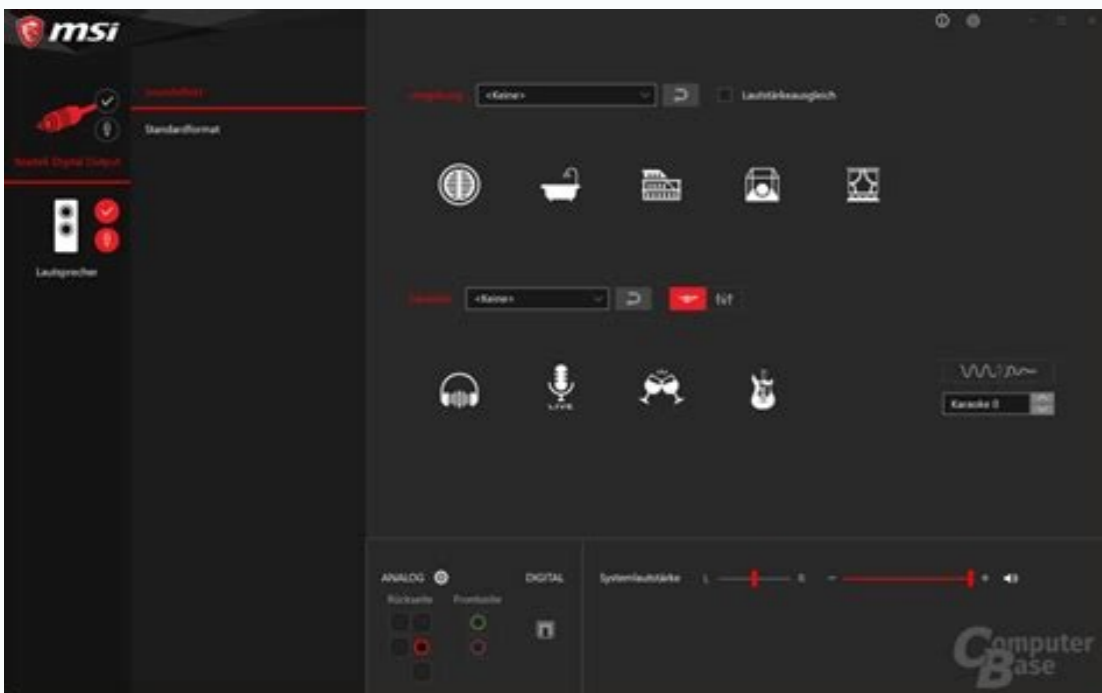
msi

Realtek Digital Output

Lautsprecher

Soundeffekt

Standardformat

Umgebung <Keine>

Lautstärkeausgleich

Equalizer <Keine>

Tief

LIVE

Karaoke 0

ANALOG

DIGITAL

Rückseite

Frontseite

Systemlautstärke L R

ComputerBase